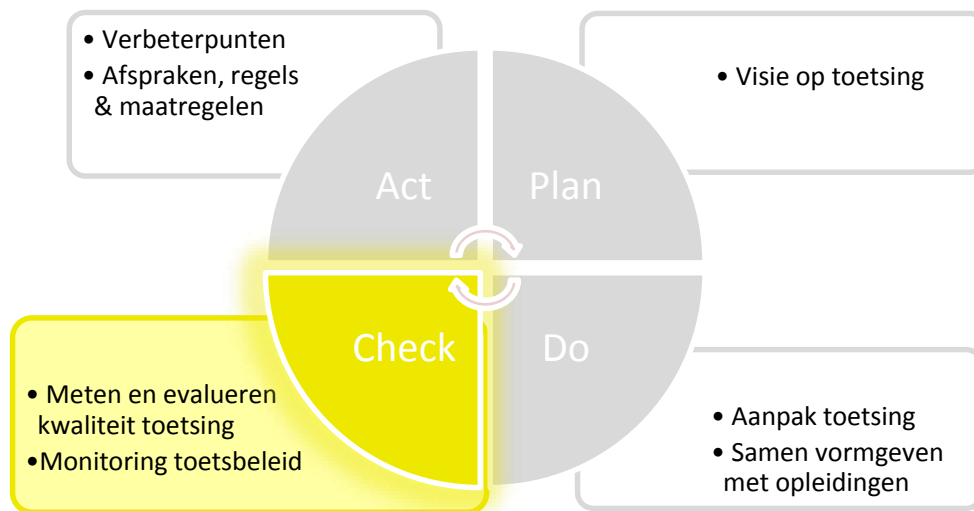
• Verbeterpunten
• Afspraken, regels & maatregelen

• Visie op toetsing

Act

Plan

Check

Do

• Meten en evalueren kwaliteit toetsing
•Monitoring toetsbeleid

• Aanpak toetsing
• Samen vormgeven met opleidingen